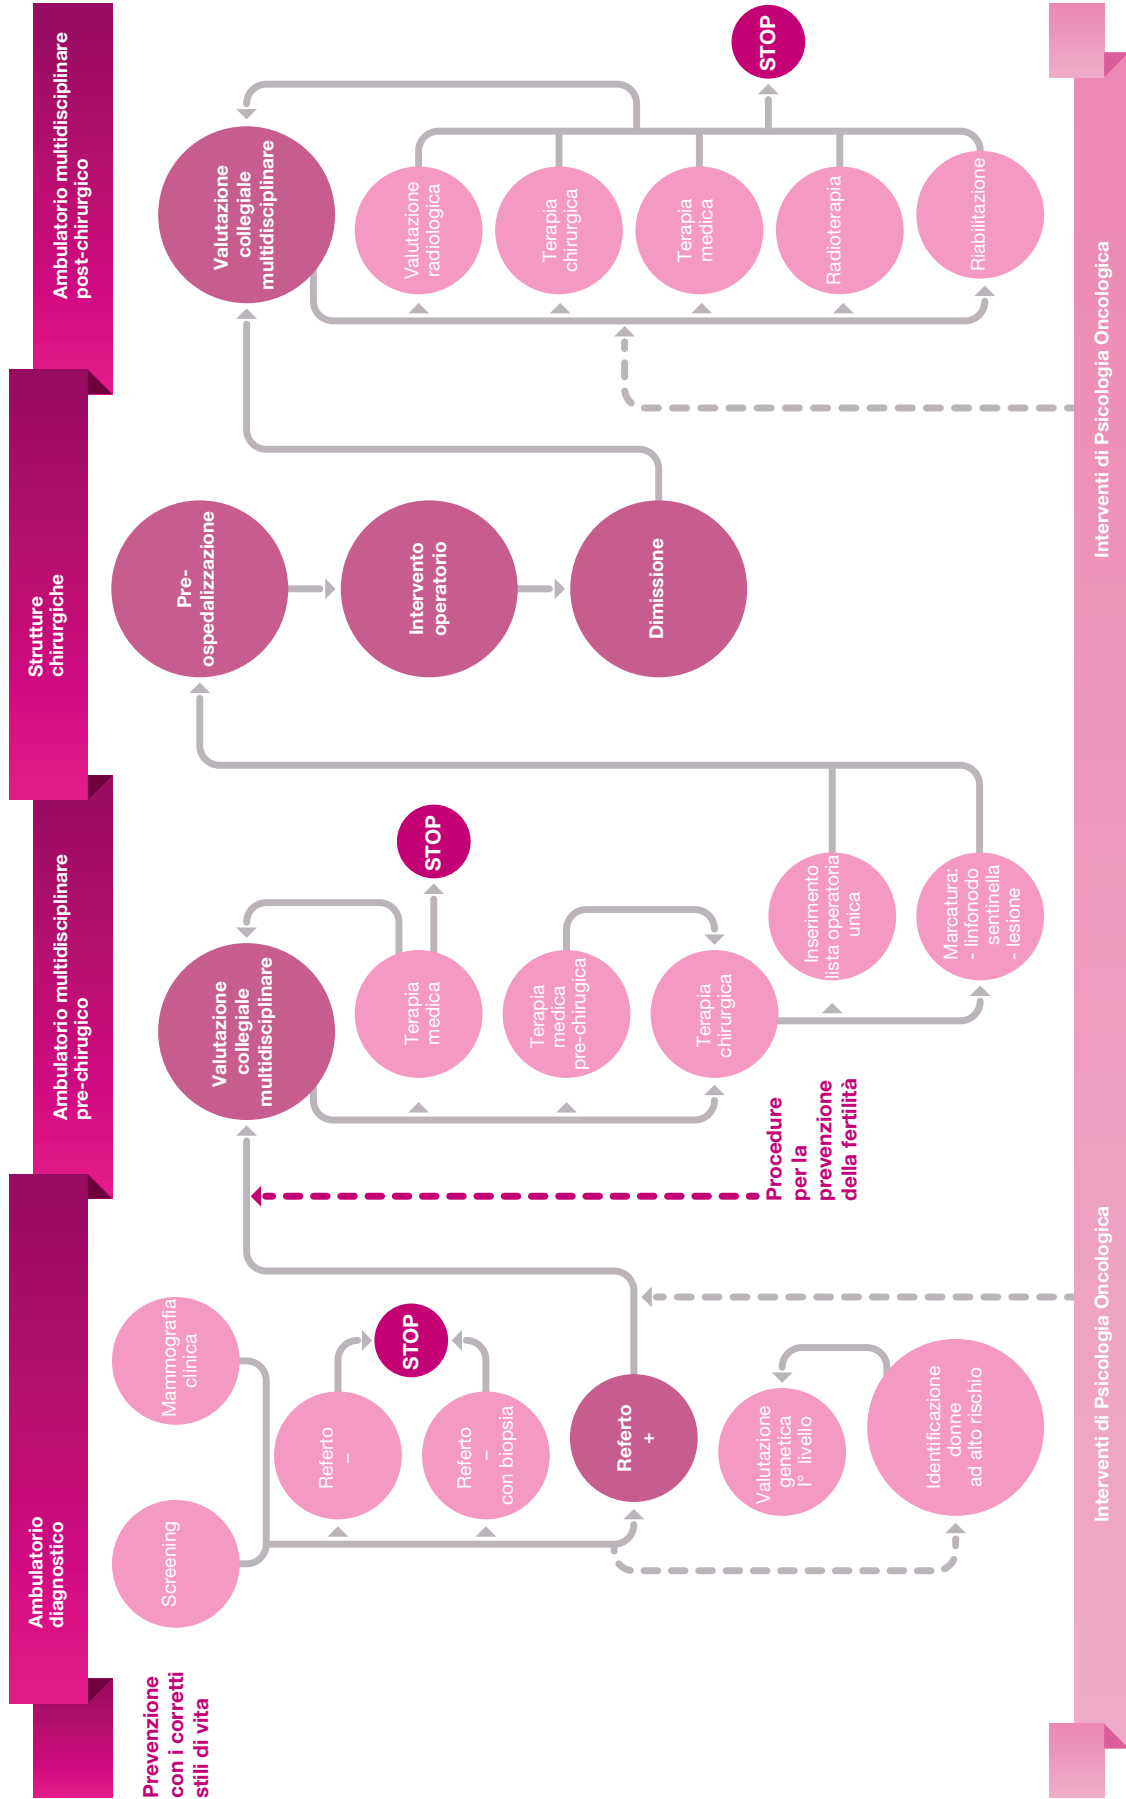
Prevenzione con i corretti stili di vita

Ambulatorio diagnostico

Screening

Mammografia clinica

Referto –

Referto – con biopsia

STOP

Referto +

Valutazione genetica I° livello

Identificazione donne ad alto rischio

Interventi di Psicologia Oncologica

Ambulatorio multidisciplinare pre-chirurgico

Valutazione collegiale multidisciplinare

Terapia medica

STOP

Terapia medica pre-chirurgica

Terapia chirurgica

Inserimento lista operatoria unica

Marcatura: - linfonodo sentinella - lesione

Procedure per la prevenzione della fertilità

Strutture chirurgiche

Pre-ospedalizzazione

Intervento operatorio

Dimissione

Ambulatorio multidisciplinare post-chirurgico

Valutazione collegiale multidisciplinare

Valutazione radiologica

Terapia chirurgica

Terapia medica

Radioterapia

Riabilitazione

STOP

Interventi di Psicologia Oncologica